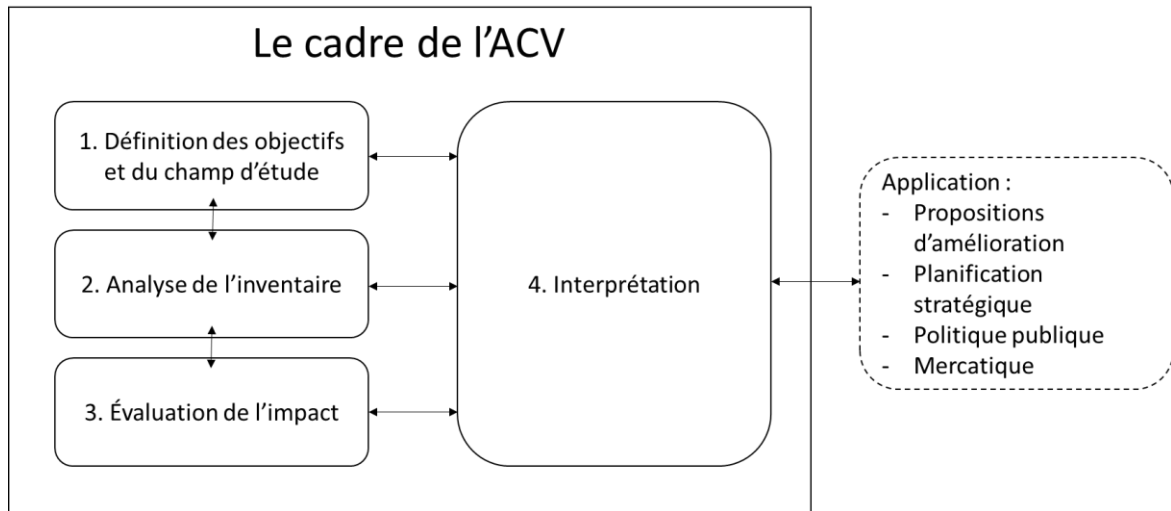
Le cadre de l'ACV

1. Définition des objectifs et du champ d'étude

2. Analyse de l'inventaire

3. Évaluation de l'impact

4. Interprétation

Application :
- Propositions d'amélioration
- Planification stratégique
- Politique publique
- Mercatique